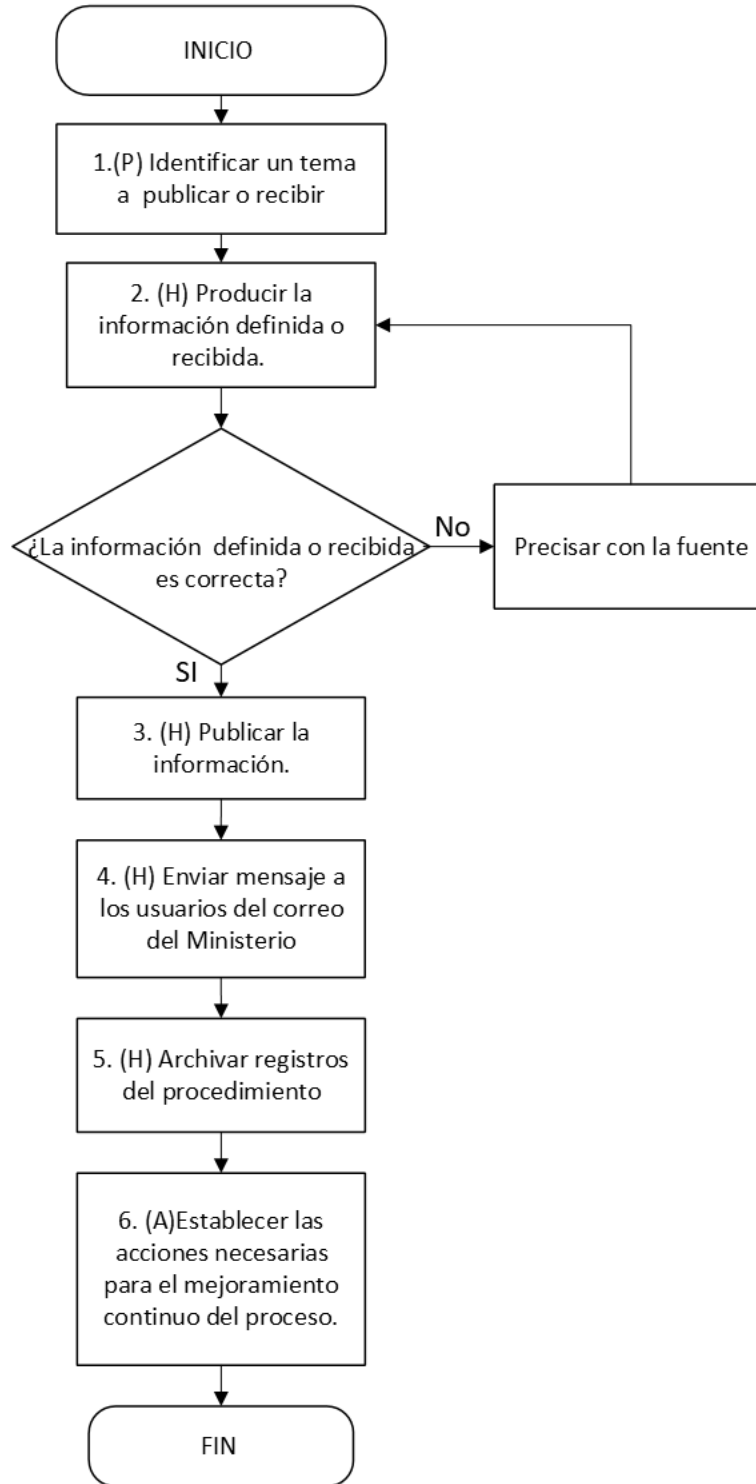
INICIO

1.(P) Identificar un tema a publicar o recibir

2. (H) Producir la información definida o recibida.

¿La información definida o recibida es correcta?

No

Precisar con la fuente

SI

3. (H) Publicar la información.

4. (H) Enviar mensaje a los usuarios del correo del Ministerio

5. (H) Archivar registros del procedimiento

6. (A)Establecer las acciones necesarias para el mejoramiento continuo del proceso.

FIN